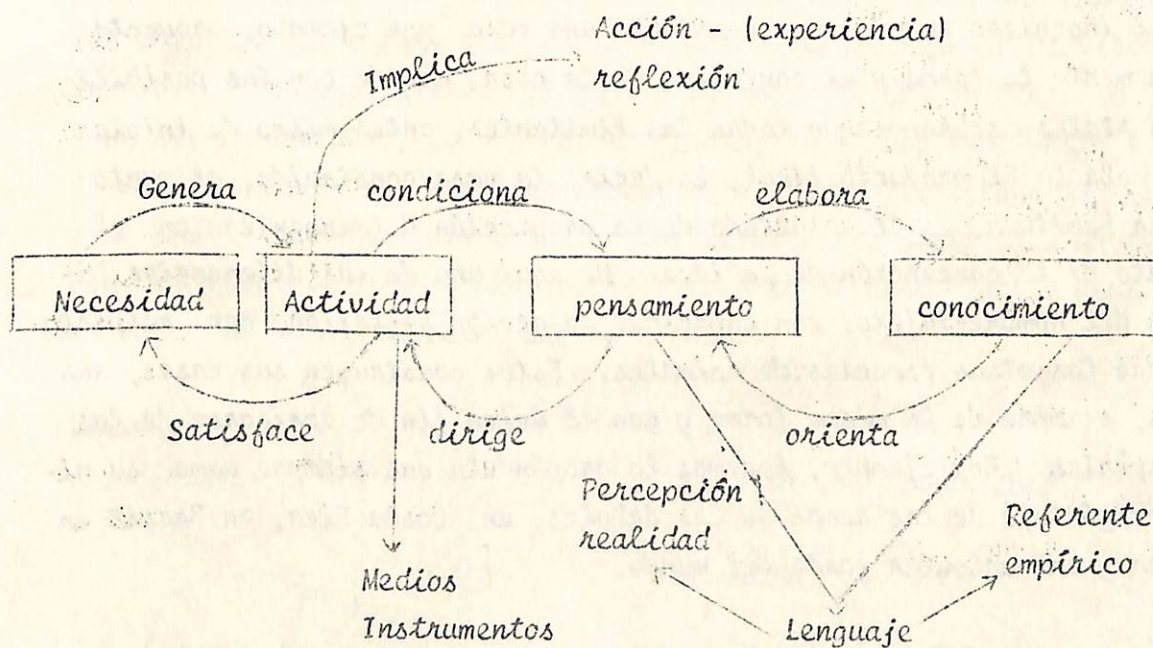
Acción - (experiencia)
Implica
reflexión

Genera
condiciona
elabora

Necesidad
Actividad
pensamiento
conocimiento

Satisface
dirige
orienta

Percepción
realidad

Referente
empírico

Medios
Instrumentos

Lenguaje